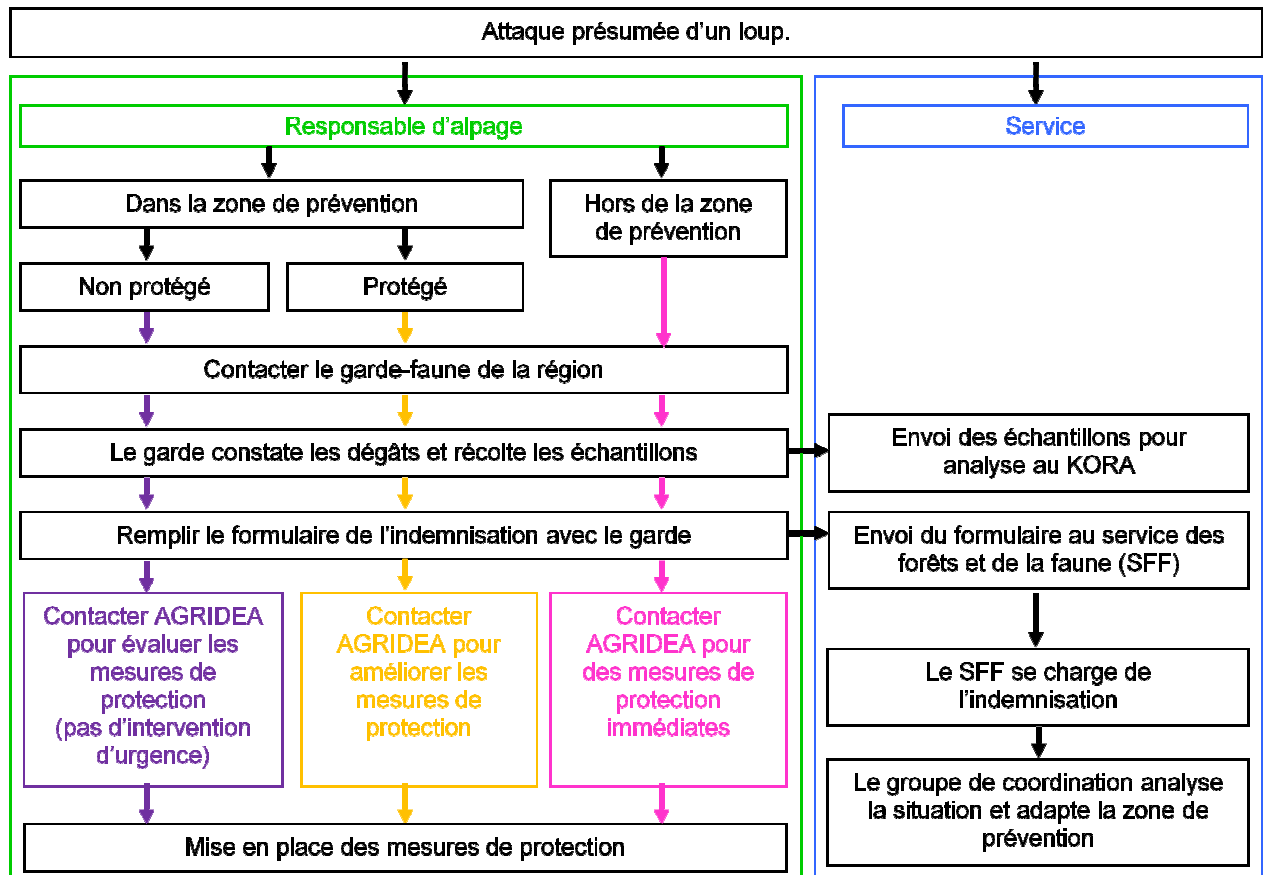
Attaque présumée d'un loup.

Responsable d'alpage

Dans la zone de prévention

Hors de la zone de prévention

Non protégé

Protégé

Contacter le garde-faune de la région

Le garde constate les dégâts et récolte les échantillons

Remplir le formulaire de l'indemnisation avec le garde

Contacter AGRIDEA pour évaluer les mesures de protection (pas d'intervention d'urgence)

Contacter AGRIDEA pour améliorer les mesures de protection

Contacter AGRIDEA pour des mesures de protection immédiates

Mise en place des mesures de protection

Service

Envoi des échantillons pour analyse au KORA

Envoi du formulaire au service des forêts et de la faune (SFF)

Le SFF se charge de l'indemnisation

Le groupe de coordination analyse la situation et adapte la zone de prévention